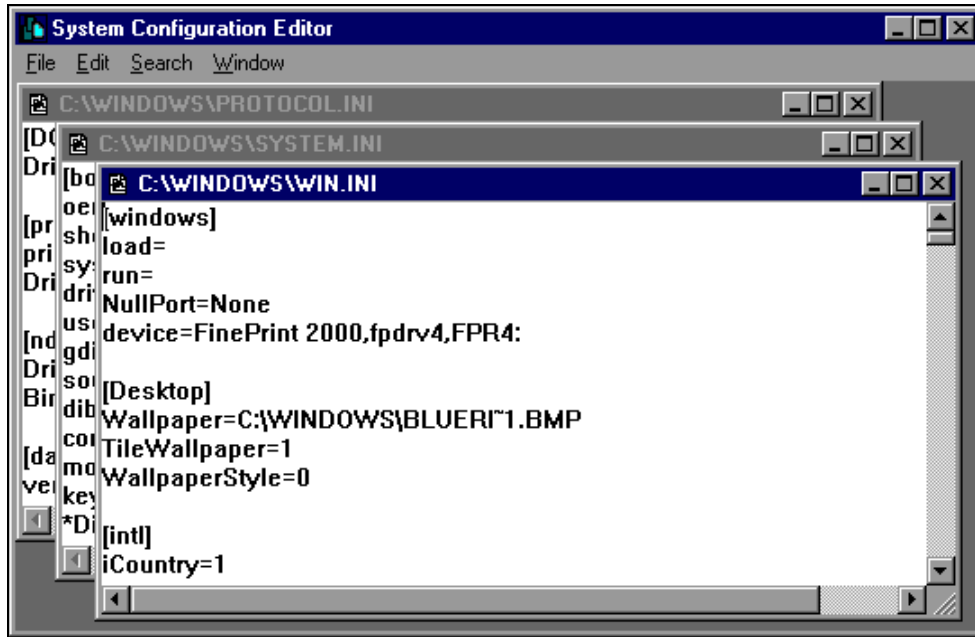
System Configuration Editor

File Edit Search Window

C:\WINDOWS\PROTOCOL.INI

[DC
Dri

[pr
pri
Dri

[nd
Dri
Bir

[da
ve

C:\WINDOWS\SYSTEM.INI

[bo
oe
sh
sy
dri
us
gdi
so
dib
co
mo
key
*Di

C:\WINDOWS\WIN.INI

[windows]
load=
run=
NullPort=None
device=FinePrint 2000,fpdrv4,FPR4:

[Desktop]
Wallpaper=C:\WINDOWS\BLUERI~1.BMP
TileWallpaper=1
WallpaperStyle=0

[intl]
iCountry=1